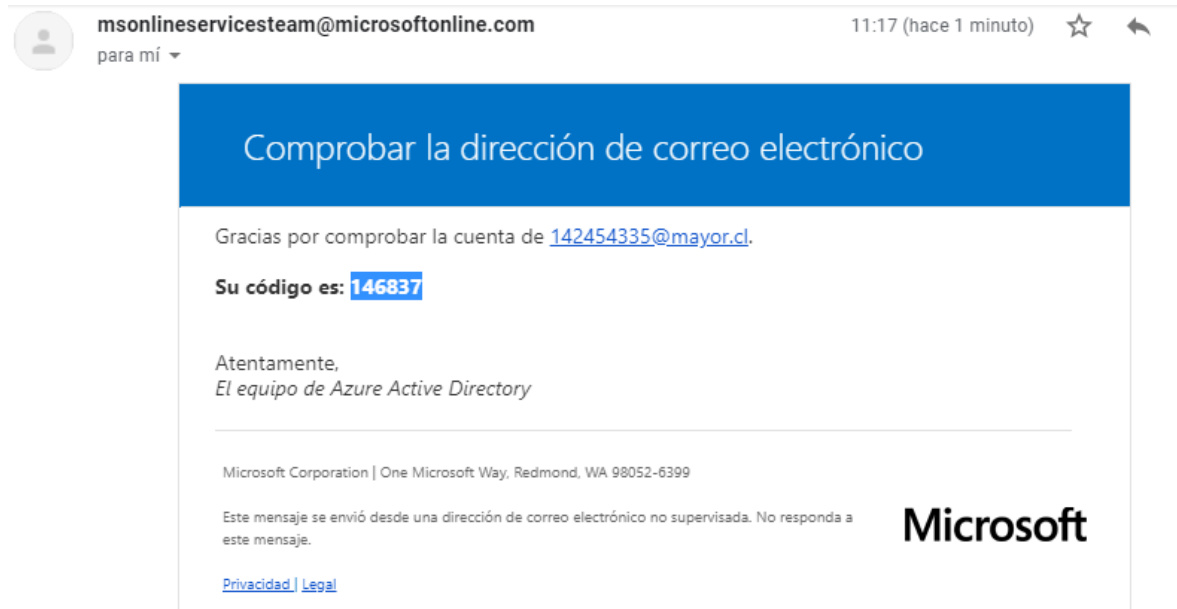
msonlineservicesteam@microsoftonline.com
para mí

11:17 (hace 1 minuto)

Comprobar la dirección de correo electrónico

Gracias por comprobar la cuenta de 142454335@mayor.cl.

**Su código es: 146837**

Atentamente,
*El equipo de Azure Active Directory*

Microsoft Corporation | One Microsoft Way, Redmond, WA 98052-6399

Este mensaje se envió desde una dirección de correo electrónico no supervisada. No responda a este mensaje.

Microsoft

Privacidad | Legal